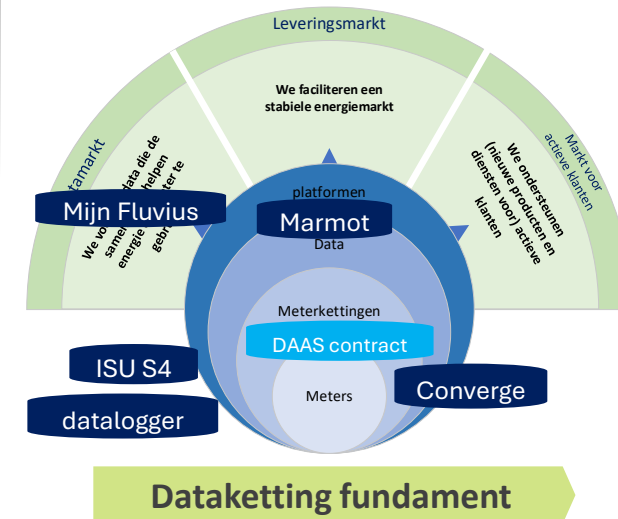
Leveringsmarkt

We faciliteren een stabiele energiemarkt

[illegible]tamarkt

We vo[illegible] data die de same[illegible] helpen energie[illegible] ter te gebr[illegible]

Markt voor actieve klanten

We ondersteunen (nieuwe producten en diensten voor) actieve klanten

Mijn Fluvius

platformen

Marmot

Data

Meterkettingen

DAAS contract

Meters

ISU S4

datalogger

Converge

Dataketting fundament